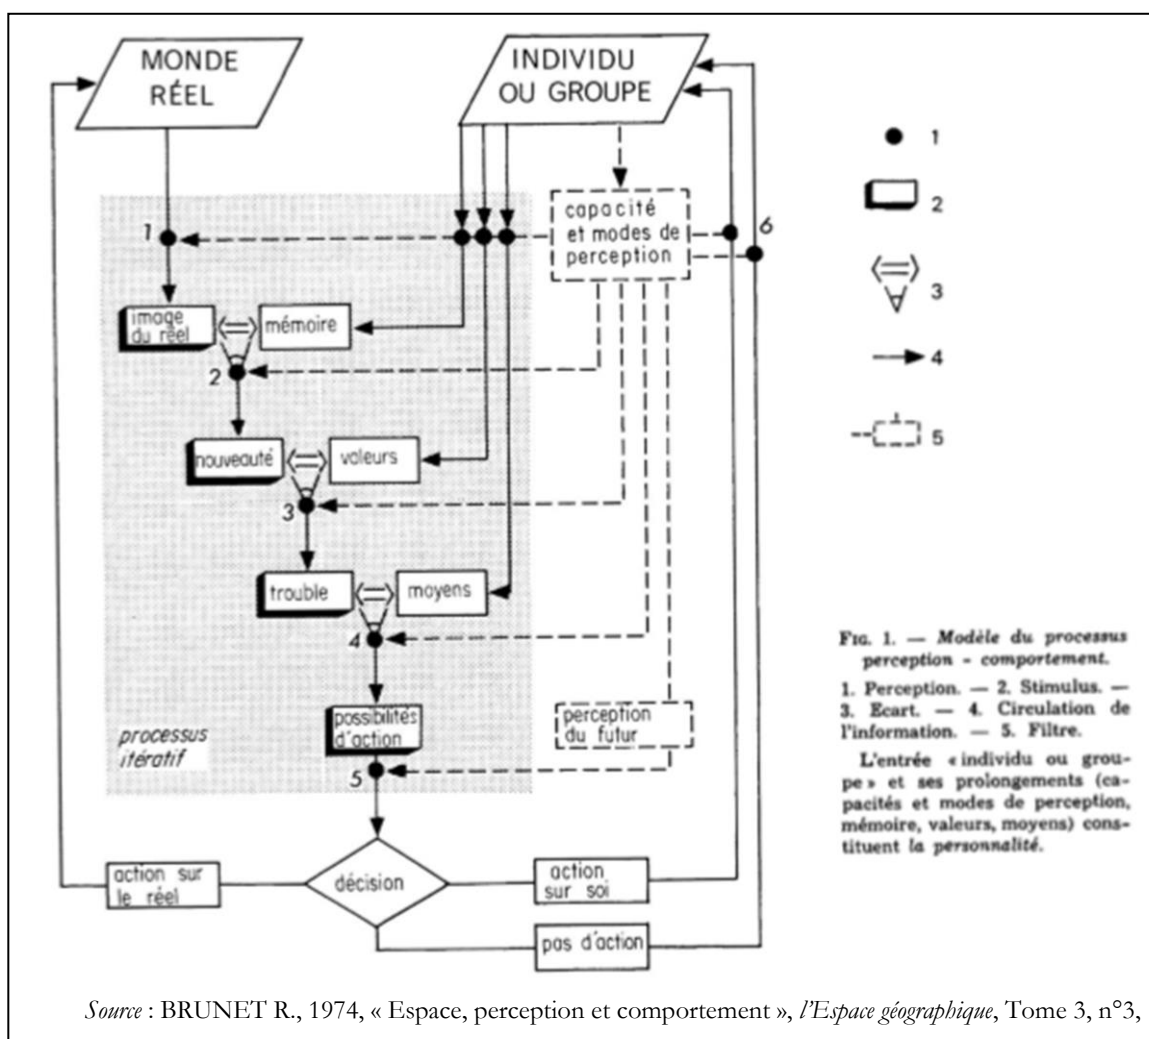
MONDE RÉEL

INDIVIDU OU GROUPE

1

capacité et modes de perception

6

image du réel

mémoire

2

nouveauté

valeurs

3

trouble

moyens

4

possibilités d'action

perception du futur

processus itératif

5

action sur le réel

décision

action sur soi

pas d'action

1

2

3

4

5

FIG. 1. — *Modèle du processus perception - comportement.*

1. Perception. — 2. Stimulus. — 3. Ecart. — 4. Circulation de l'information. — 5. Filtre.

L'entrée « individu ou groupe » et ses prolongements (capacités et modes de perception, mémoire, valeurs, moyens) constituent la *personnalité*.

*Source* : BRUNET R., 1974, « Espace, perception et comportement », *l'Espace géographique*, Tome 3, n°3,